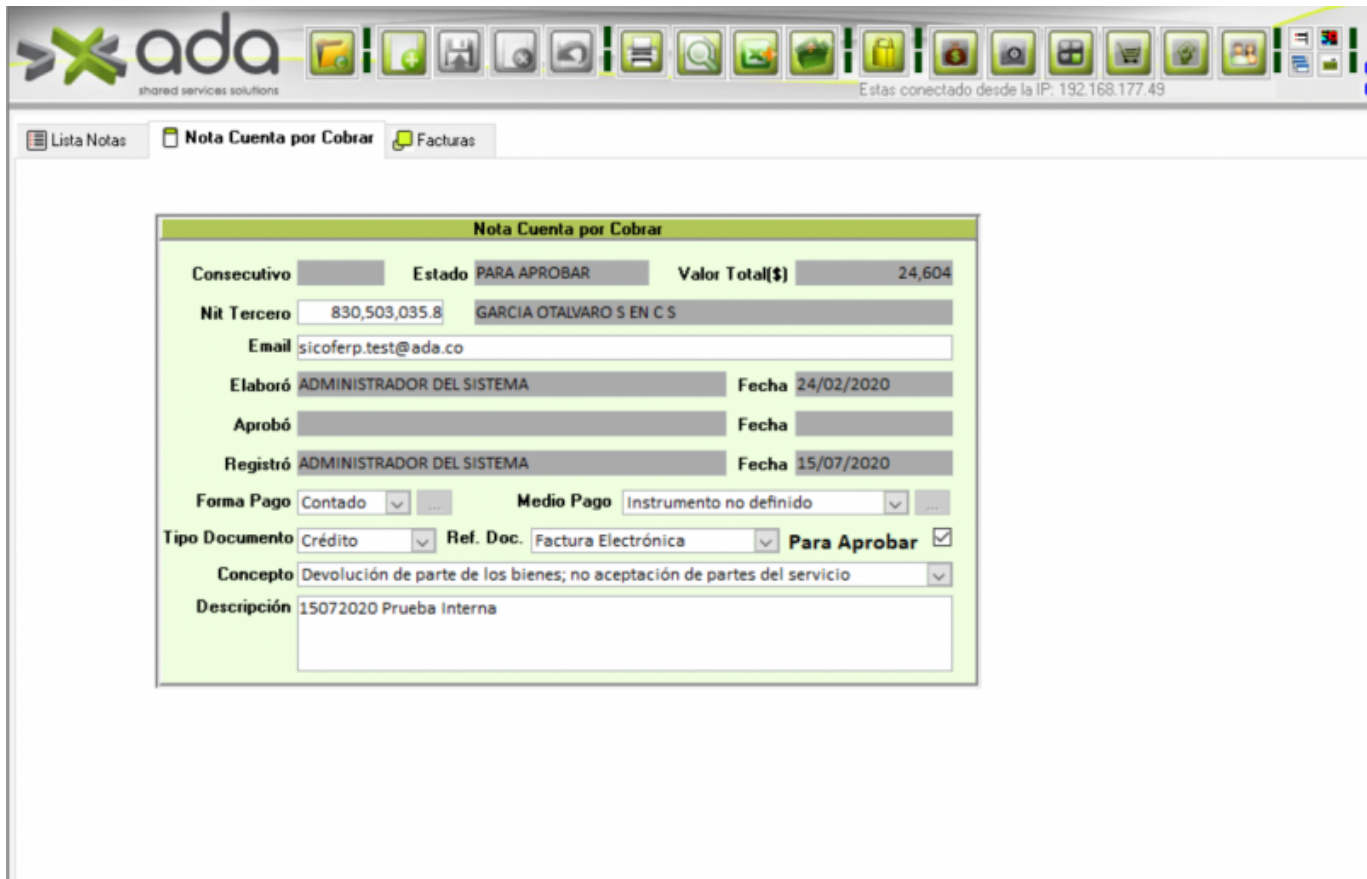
ada
shared services solutions

Estas conectado desde la IP: 192.168.177.49

Lista Notas | Nota Cuenta por Cobrar | Facturas

Nota Cuenta por Cobrar

Consecutivo
Estado PARA APROBAR
Valor Total($) 24,604

Nit Tercero 830,503,035.8 GARCIA OTALVARO S EN C S

Email sicoferp.test@ada.co

Elaboró ADMINISTRADOR DEL SISTEMA
Fecha 24/02/2020

Aprobó
Fecha

Registró ADMINISTRADOR DEL SISTEMA
Fecha 15/07/2020

Forma Pago Contado ...
Medio Pago Instrumento no definido ...

Tipo Documento Crédito
Ref. Doc. Factura Electrónica
Para Aprobar ☑

Concepto Devolución de parte de los bienes; no aceptación de partes del servicio

Descripción 15072020 Prueba Interna